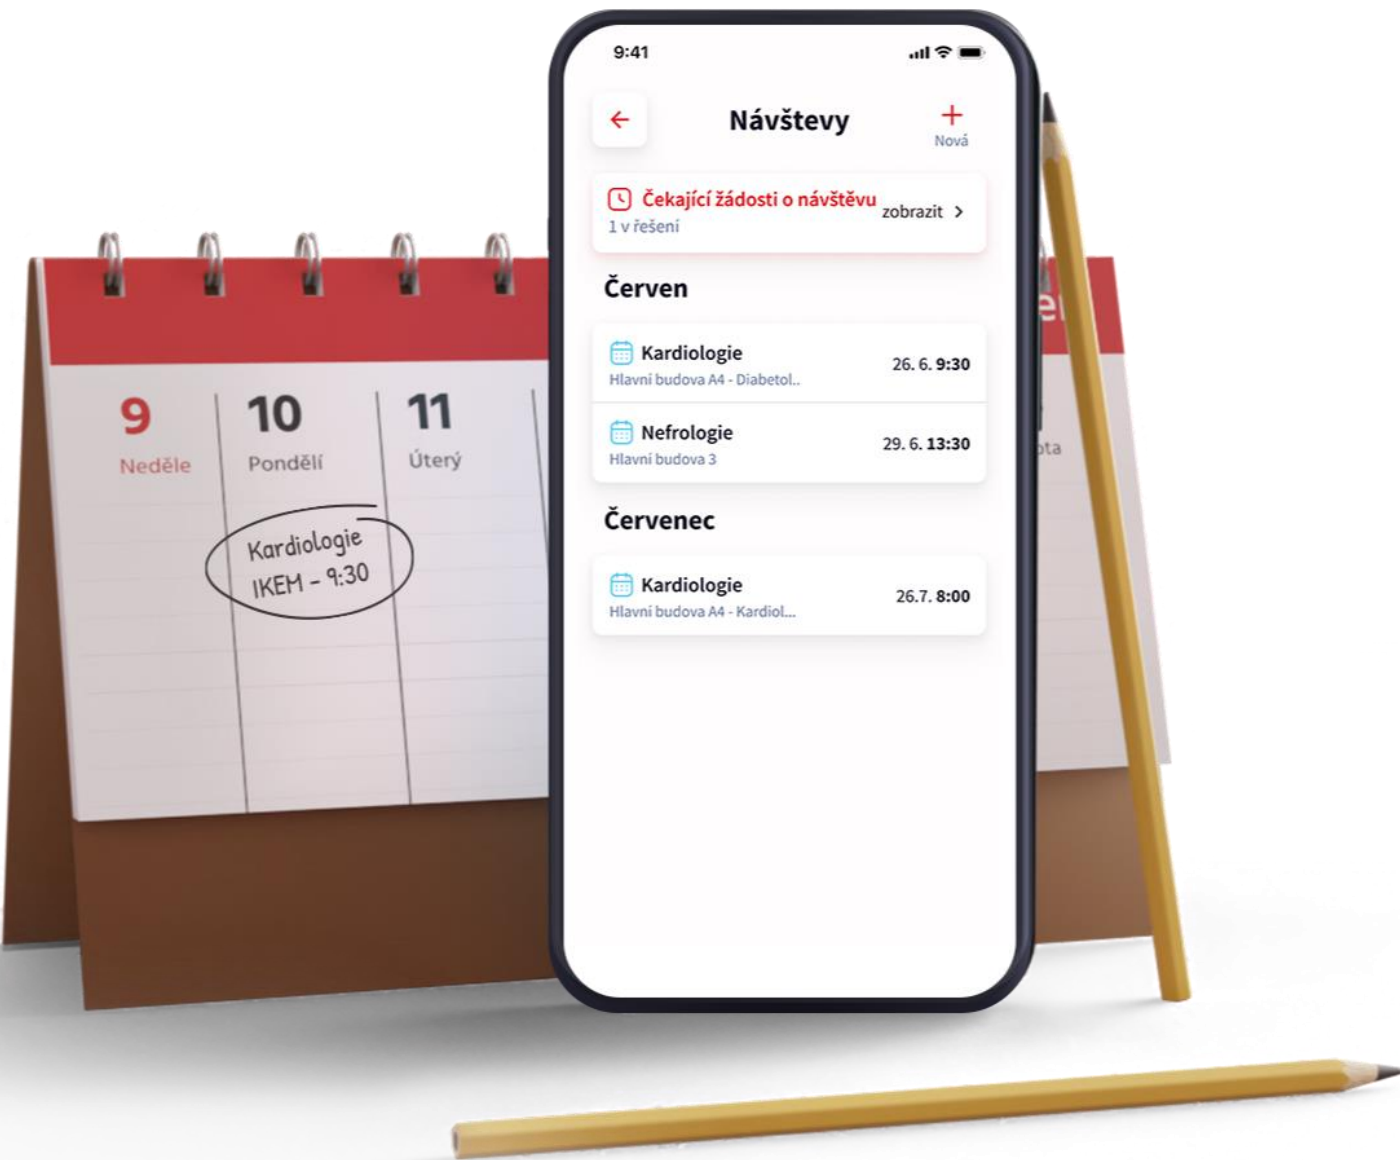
9
Neděle

10
Pondělí

11
Úterý

Kardiologie
IKEM - 9:30

9:41

Návštevy

Nová

Čekající žádosti o návštěvu
1 v řešení
zobrazit

Červen

Kardiologie
Hlavní budova A4 - Diabetol..
26. 6. 9:30

Nefrologie
Hlavní budova 3
29. 6. 13:30

Červenec

Kardiologie
Hlavní budova A4 - Kardiol...
26.7. 8:00

ota